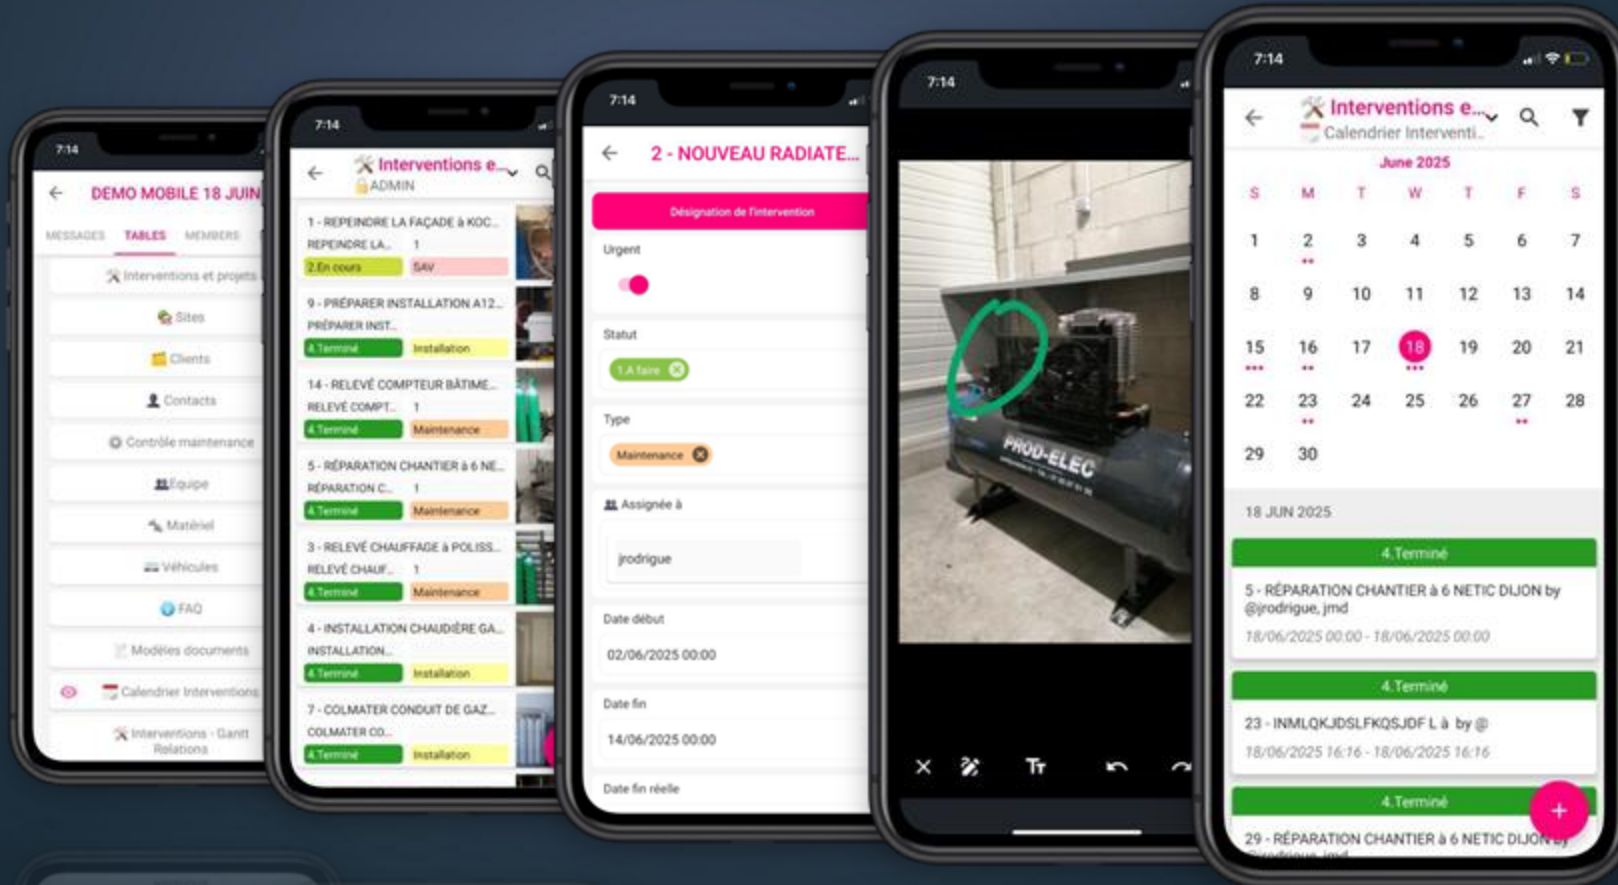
7:14
DEMO MOBILE 18 JUIN
MESSAGES TABLES MEMBRES
Interventions et projets
Sites
Clients
Contacts
Contrôle maintenance
Equipe
Matériel
Véhicules
FAQ
Modèles documents
Calendrier Interventions
Interventions - Gantt Relations

7:14
Interventions e...
ADMIN
1 - REPEINDRE LA FAÇADE à KOC...
REPEINDRE LA... 1
2.En cours SAV
9 - PRÉPARER INSTALLATION A12...
PRÉPARER INST...
4.Terminé Installation
14 - RELEVÉ COMPTEUR BÂTIME...
RELEVÉ COMPT... 1
4.Terminé Maintenance
5 - RÉPARATION CHANTIER à 6 NE...
RÉPARATION C... 1
4.Terminé Maintenance
3 - RELEVÉ CHAUFFAGE à POLISS...
RELEVÉ CHAUF... 1
4.Terminé Maintenance
4 - INSTALLATION CHAUDIÈRE GA...
INSTALLATION...
4.Terminé Installation
7 - COLMATER CONDUIT DE GAZ...
COLMATER CO...
4.Terminé Installation

7:14
2 - NOUVEAU RADIATE...
Désignation de l'intervention
Urgent
Statut
1.A faire
Type
Maintenance
Assignée à
jrodrigue
Date début
02/06/2025 00:00
Date fin
14/06/2025 00:00
Date fin réelle

7:14
PROD-ELEC

7:14
Interventions e...
Calendrier Interventi...
June 2025
| S | M | T | W | T | F | S |
|---|---|---|---|---|---|---|
| 1 | 2 | 3 | 4 | 5 | 6 | 7 |
| 8 | 9 | 10 | 11 | 12 | 13 | 14 |
| 15 | 16 | 17 | 18 | 19 | 20 | 21 |
| 22 | 23 | 24 | 25 | 26 | 27 | 28 |
| 29 | 30 | | | | | |
18 JUN 2025
4.Terminé
5 - RÉPARATION CHANTIER à 6 NETIC DIJON by @jrodrigue, jmd
18/06/2025 00:00 - 18/06/2025 00:00
4.Terminé
23 - INMLQKJDSLFKQSJDF L à by @
18/06/2025 16:16 - 18/06/2025 16:16
4.Terminé
29 - RÉPARATION CHANTIER à 6 NETIC DIJON by